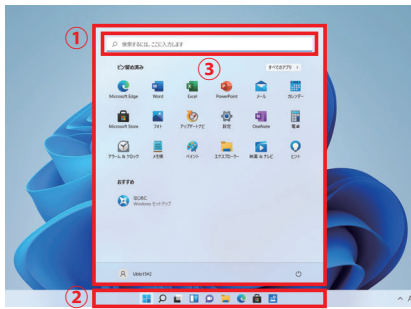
①

検索するには、ここに入力します

③

ピン留め済み

すべてのアプリ >

Microsoft Edge

Word

Excel

PowerPoint

メール

カレンダー

Microsoft Store

フォト

アップデートとセ

設定

OneNote

電卓

アラーム & クロック

メモ帳

ペイント

エクスプローラー

映画 & テレビ

ヒント

おすすめ

はじめに
Windows のセットアップ

User1542

②